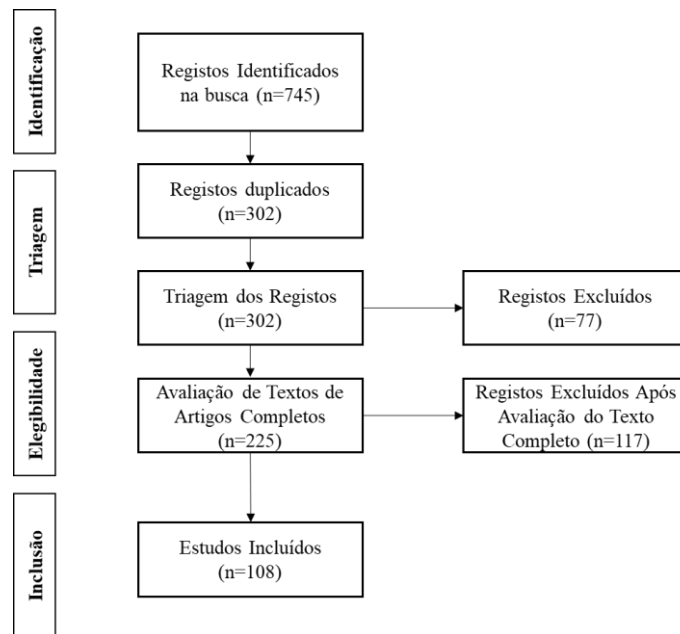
Identificação

Registos Identificados na busca (n=745)

Triagem

Registos duplicados (n=302)

Triagem dos Registos (n=302)

Registos Excluídos (n=77)

Elegibilidade

Avaliação de Textos de Artigos Completos (n=225)

Registos Excluídos Após Avaliação do Texto Completo (n=117)

Inclusão

Estudos Incluídos (n=108)